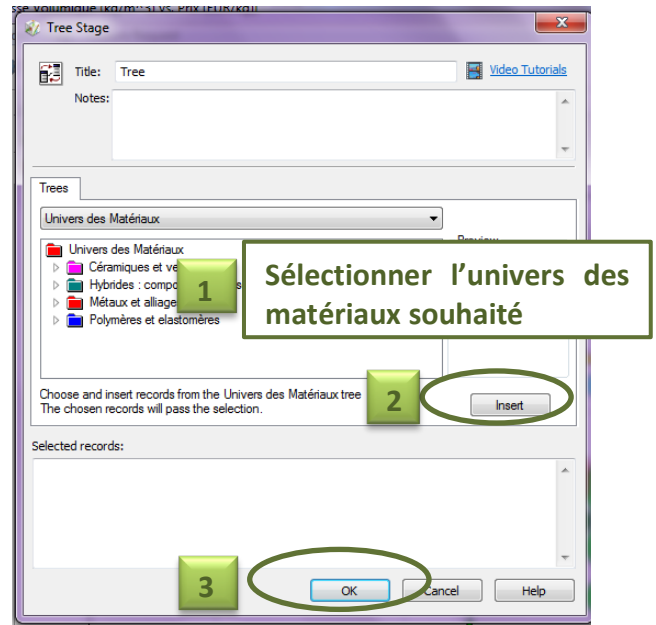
sse volumique (kg/m^3) vs. Prix (EUR/kg)

Tree Stage

Title: Tree

Video Tutorials

Notes:

Trees

Univers des Matériaux

Univers des Matériaux
Céramiques et ve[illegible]
Hybrides : compo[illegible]s
Métaux et alliage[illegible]
Polymères et elastomères

Preview

1

Sélectionner l'univers des matériaux souhaité

Choose and insert records from the Univers des Matériaux tree
The chosen records will pass the selection.

2

Insert

Selected records:

3

OK

Cancel

Help